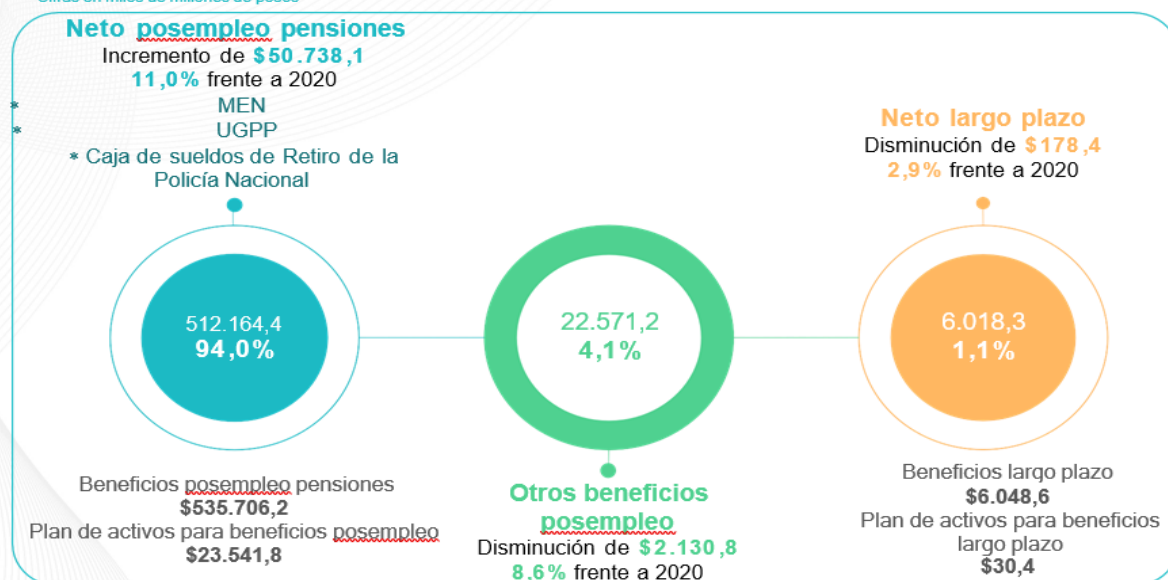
Cifras en miles de millones de pesos

Neto posempleo pensiones
Incremento de $50.738,1
11,0% frente a 2020
* MEN
* UGPP
* Caja de sueldos de Retiro de la Policía Nacional

Neto largo plazo
Disminución de $178,4
2,9% frente a 2020

512.164,4
94,0%

22.571,2
4,1%

6.018,3
1,1%

Beneficios posempleo pensiones
$535.706,2
Plan de activos para beneficios posempleo
$23.541,8

Otros beneficios posempleo
Disminución de $2.130,8
8,6% frente a 2020

Beneficios largo plazo
$6.048,6
Plan de activos para beneficios largo plazo
$30,4